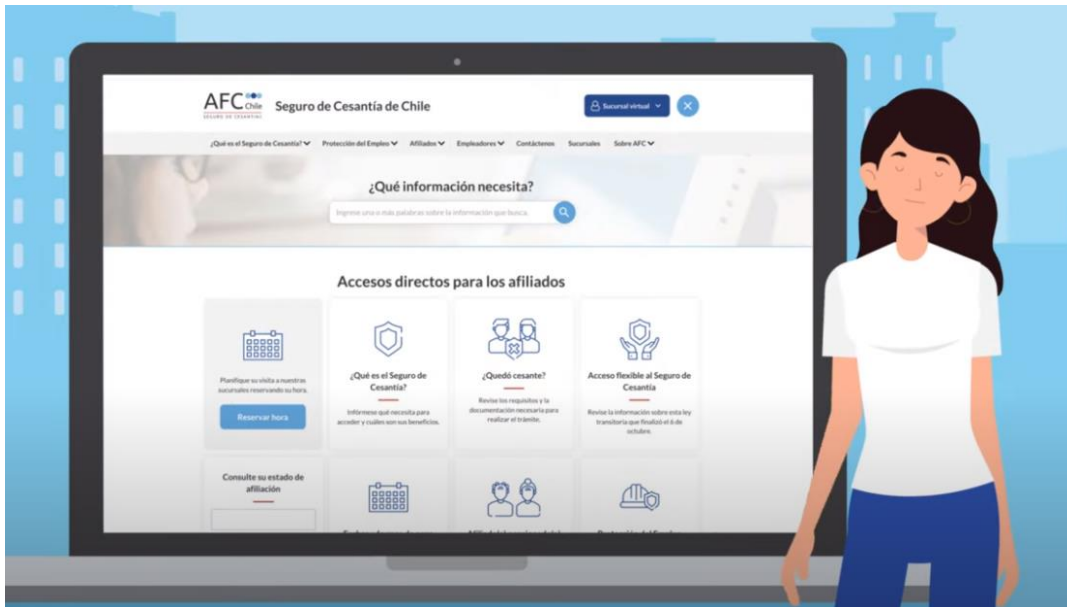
AFC Chile SEGURO DE CESANTÍA

Seguro de Cesantía de Chile

Sucursal virtual

¿Qué es el Seguro de Cesantía? Protección del Empleo Afiliados Empleadores Contáctenos Sucursales Sobre AFC

¿Qué información necesita?

Ingrese una o más palabras sobre la información que busca.

Accesos directos para los afiliados

Planifique su visita a nuestras sucursales reservando su hora.

Reservar hora

¿Qué es el Seguro de Cesantía?

Infórmese qué necesita para acceder y cuáles son sus beneficios.

¿Quedó cesante?

Revise los requisitos y la documentación necesaria para realizar el trámite.

Acceso flexible al Seguro de Cesantía

Revise la información sobre esta ley transitoria que finalizó el 6 de octubre.

Consulte su estado de afiliación

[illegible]

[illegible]

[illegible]